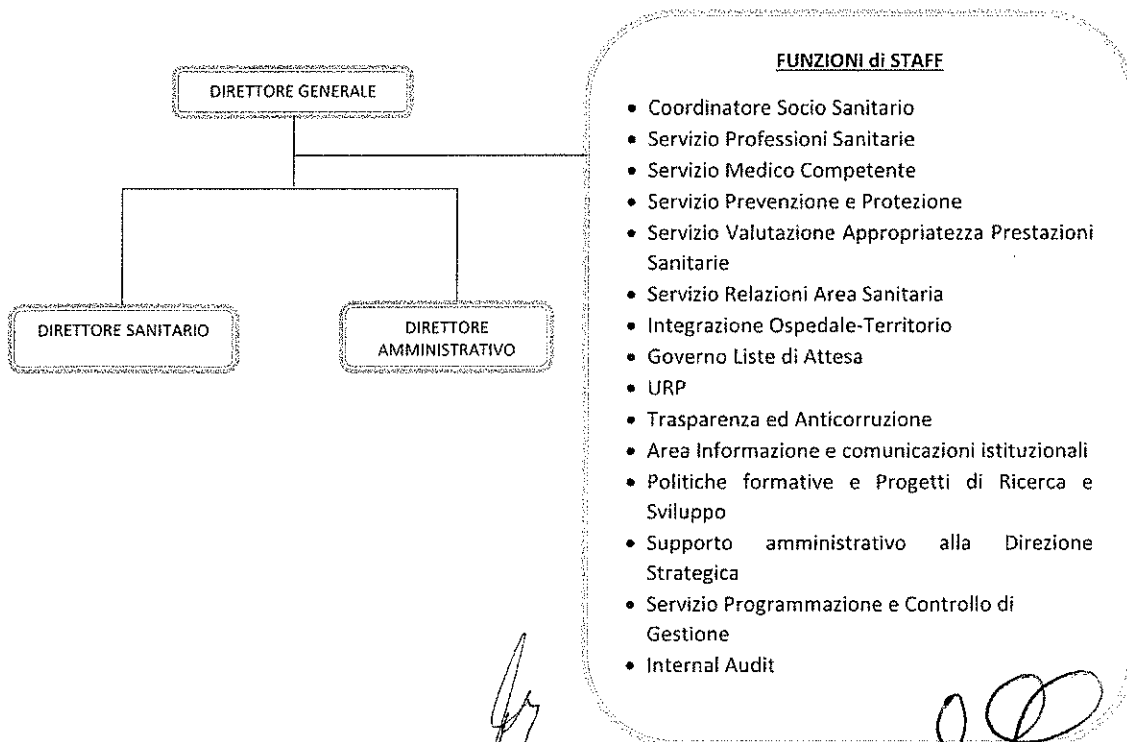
DIRETTORE GENERALE

DIRETTORE SANITARIO

DIRETTORE AMMINISTRATIVO

FUNZIONI di STAFF

- Coordinatore Socio Sanitario
- Servizio Professioni Sanitarie
- Servizio Medico Competente
- Servizio Prevenzione e Protezione
- Servizio Valutazione Appropriatezza Prestazioni Sanitarie
- Servizio Relazioni Area Sanitaria
- Integrazione Ospedale-Territorio
- Governo Liste di Attesa
- URP
- Trasparenza ed Anticorruzione
- Area Informazione e comunicazioni istituzionali
- Politiche formative e Progetti di Ricerca e Sviluppo
- Supporto amministrativo alla Direzione Strategica
- Servizio Programmazione e Controllo di Gestione
- Internal Audit